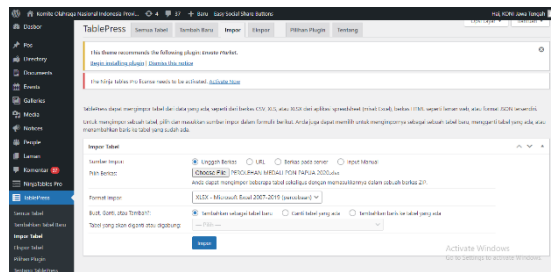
Komite Olahraga Nasional Indonesia Prov... 4 27 + Baru Easy Social Share Buttons

Hai, KONI Jawa Tengah

Dasbor

Pos

Directory

Documents

Events

Galleries

Media

Notices

People

Laman

Komentar 27

Ninja Tables Pro

TablePress

Semua Tabel

Tambahkan Tabel Baru

Impor Tabel

Ekspor Tabel

Pilihan Plugin

Tentang TablePress

TablePress Semua Tabel Tambah Baru Impor Ekspor Pilihan Plugin Tentang

This theme recommends the following plugin: Envato Market.

Begin installing plugin | Dismiss this notice

The Ninja Tables Pro license needs to be activated. Activate Now

TablePress dapat mengimpor tabel dari data yang ada, seperti dari berkas CSV, XLS, atau XLSX dari aplikasi spreadsheet (misal Excel), berkas HTML seperti laman web, atau format JSON tersendiri.

Untuk mengimpor sebuah tabel, pilih dan masukkan sumber impor dalam formulir berikut. Anda juga dapat memilih untuk mengimpornya sebagai sebuah tabel baru, mengganti tabel yang ada, atau menambahkan baris ke tabel yang sudah ada.

Impor Tabel

Sumber Impor: Unggah Berkas URL Berkas pada server Input Manual

Pilih Berkas: Choose File PEROLEHAN MEDALI PON PAPUA 2020.xlsx

Anda dapat mengimpor beberapa tabel sekaligus dengan memasukkannya dalam sebuah berkas ZIP.

Format Impor: XLSX - Microsoft Excel 2007-2019 (eksperimen)

Buat, Ganti, atau Tambah?: Tambahkan sebagai tabel baru Ganti tabel yang ada Tambahkan baris ke tabel yang ada

Tabel yang akan diganti atau digabung: — Pilih —

Impor

Activate Windows
Go to Settings to activate Windows.